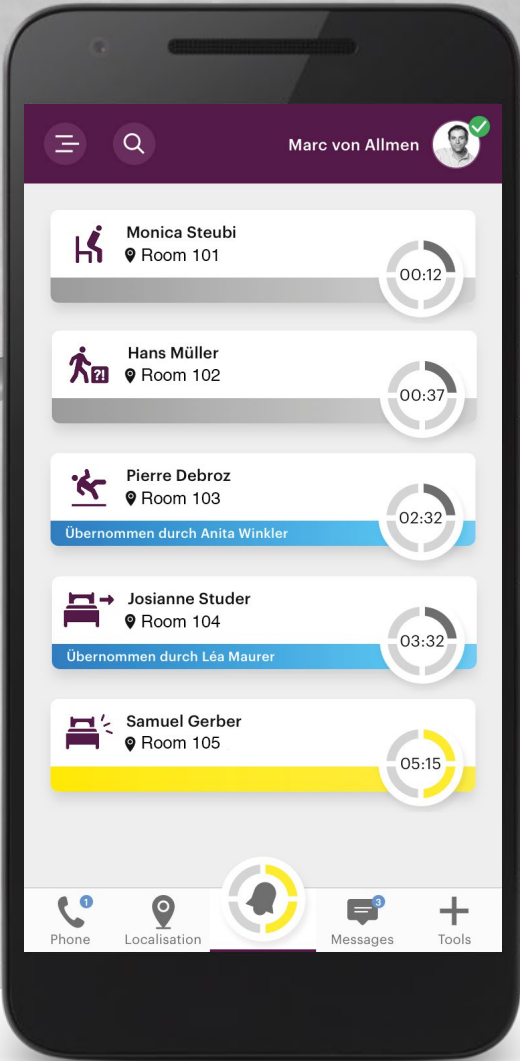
Marc von Allmen

Monica Steubi
Room 101
00:12

Hans Müller
Room 102
00:37

Pierre Debroz
Room 103
Übernommen durch Anita Winkler
02:32

Josianne Studer
Room 104
Übernommen durch Léa Maurer
03:32

Samuel Gerber
Room 105
05:15

1
Phone
Localisation
3
Messages
Tools